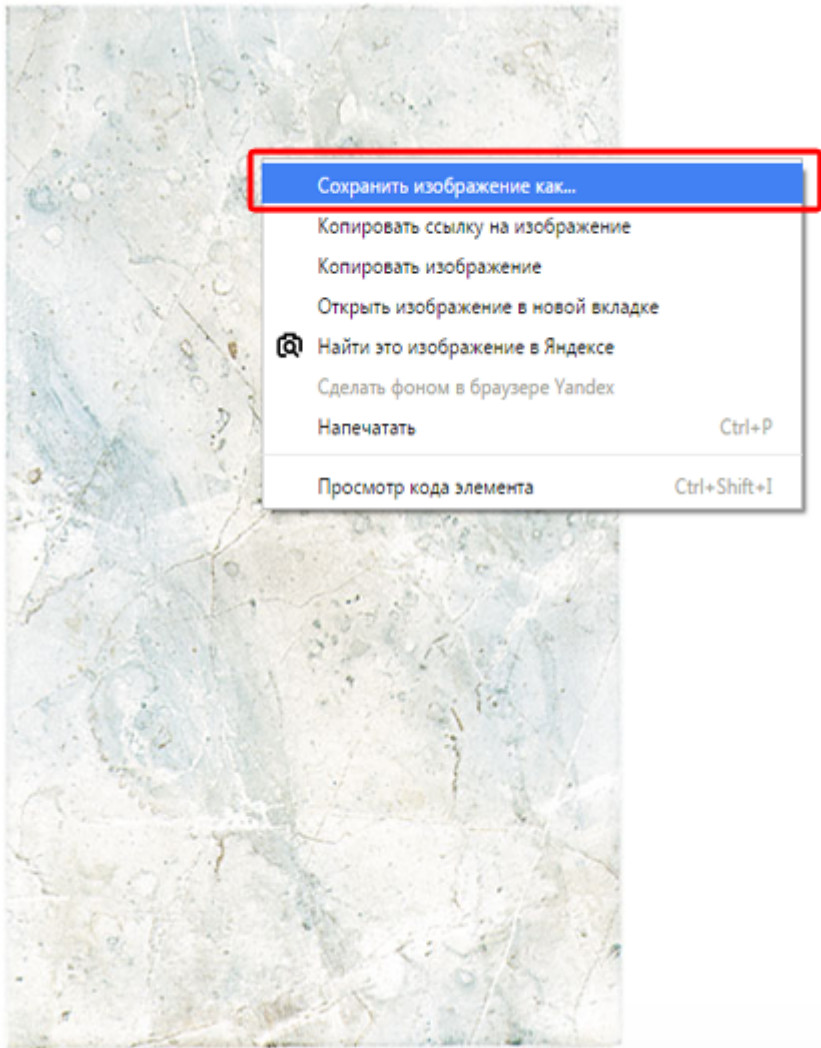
Сохранить изображение как...
Копировать ссылку на изображение
Копировать изображение
Открыть изображение в новой вкладке
Найти это изображение в Яндексе
Сделать фоном в браузере Yandex
Напечатать Ctrl+P
Просмотр кода элемента Ctrl+Shift+I